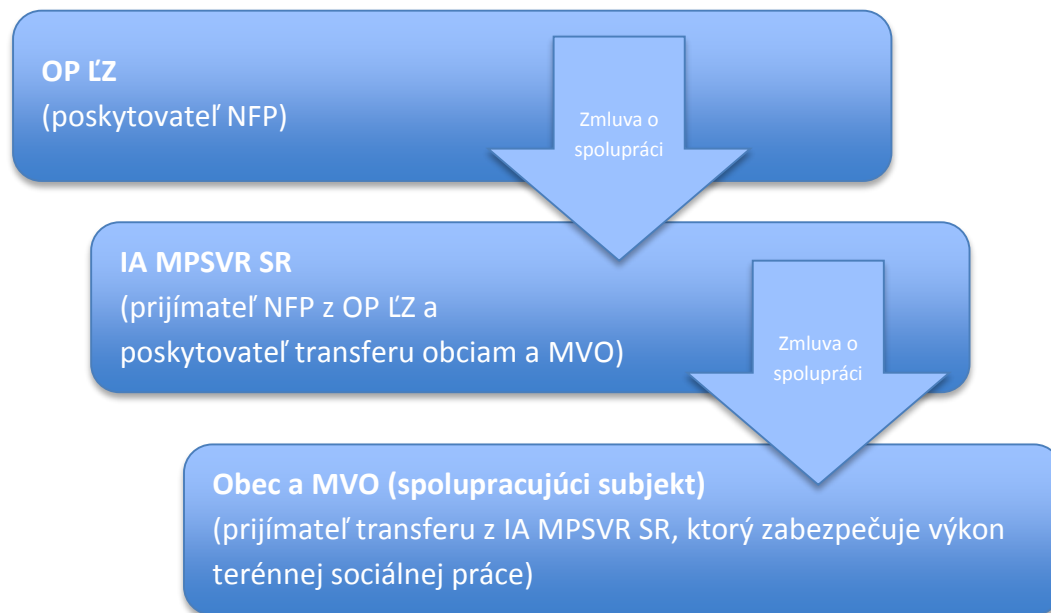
OP ĽZ
(poskytovateľ NFP)

Zmluva o spolupráci

IA MPSVR SR
(prijímateľ NFP z OP ĽZ a poskytovateľ transferu obciam a MVO)

Zmluva o spolupráci

Obec a MVO (spolupracujúci subjekt)
(prijímateľ transferu z IA MPSVR SR, ktorý zabezpečuje výkon terénnej sociálnej práce)